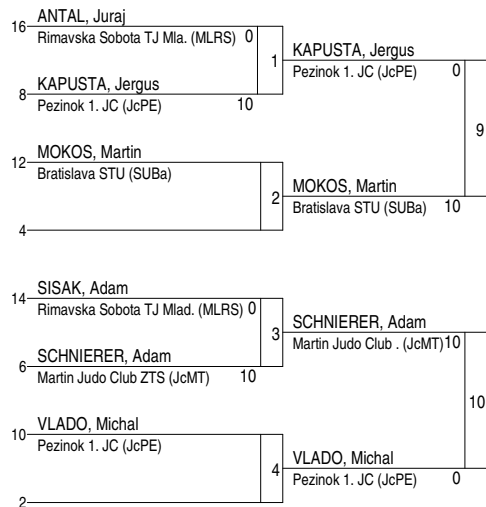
16 ANTAL, Juraj
Rimavska Sobota TJ Mla. (MLRS) 0

8 KAPUSTA, Jergus
Pezinok 1. JC (JcPE) 10

1

KAPUSTA, Jergus
Pezinok 1. JC (JcPE) 0

12 MOKOS, Martin
Bratislava STU (SUBa)

4

2

MOKOS, Martin
Bratislava STU (SUBa) 10

9

14 SISAK, Adam
Rimavska Sobota TJ Mlad. (MLRS) 0

6 SCHNIERER, Adam
Martin Judo Club ZTS (JcMT) 10

3

SCHNIERER, Adam
Martin Judo Club . (JcMT) 10

10 VLADO, Michal
Pezinok 1. JC (JcPE)

2

4

VLADO, Michal
Pezinok 1. JC (JcPE) 0

10